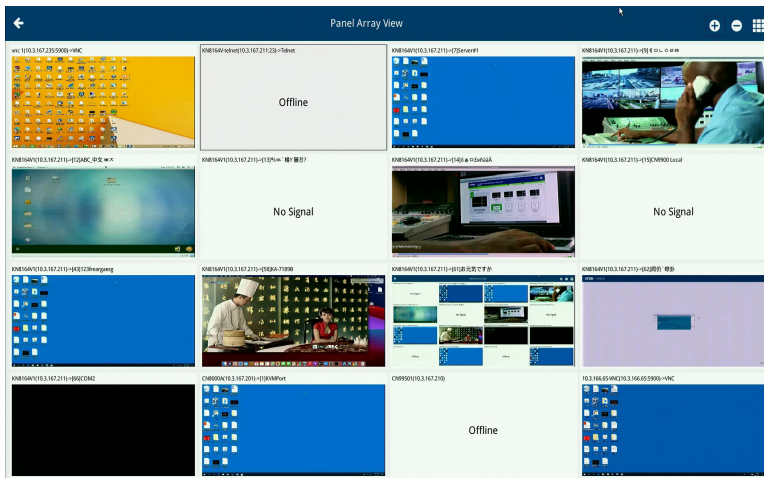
Panel Array View

vnc 1(10.3.167.235:5900)->VNC

KN8164V-telnet(10.3.167.211:23)->Telnet

Offline

KN8164V(10.3.167.211)->[7]Server#1

KN8164V(10.3.167.211)->[9] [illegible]

KN8164V(10.3.167.211)->[12]ABC_中文 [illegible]

KN8164V(10.3.167.211)->[13] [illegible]

No Signal

KN8164V(10.3.167.211)->[14] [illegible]

KN8164V(10.3.167.211)->[15]CN9900 Local

No Signal

KN8164V(10.3.167.211)->[43]123lmarguang

KN8164V(10.3.167.211)->[58]KA-71898

KN8164V(10.3.167.211)->[61]お元気ですか

KN8164V(10.3.167.211)->[62] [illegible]

KN8164V(10.3.167.211)->[66]COM2

CN8000A(10.3.167.201)->[1]KVMPort

CN9950(10.3.167.210)

Offline

10.3.166.65-VNC(10.3.166.65:5900)->VNC